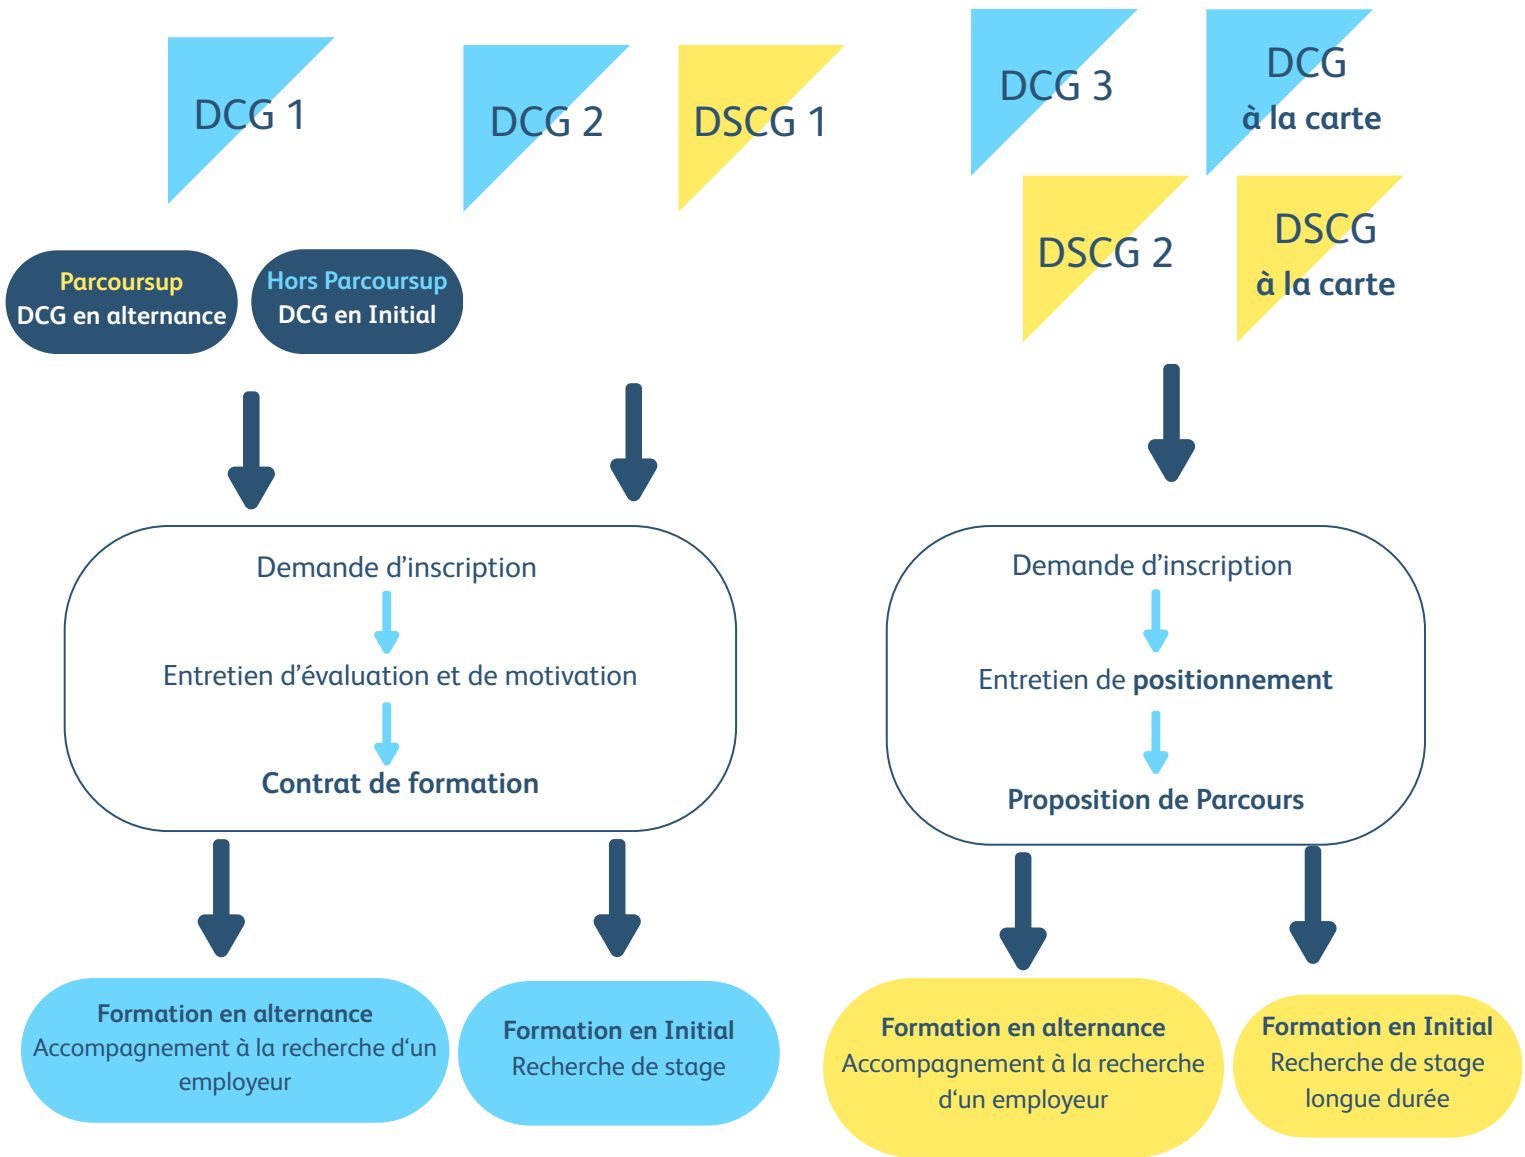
DCG 1

DCG 2

DSCG 1

DCG 3

DCG
à la carte

DSCG 2

DSCG
à la carte

Parcoursup
DCG en alternance

Hors Parcoursup
DCG en Initial

Demande d'inscription

Entretien d'évaluation et de motivation

Contrat de formation

Demande d'inscription

Entretien de positionnement

Proposition de Parcours

Formation en alternance
Accompagnement à la recherche d'un employeur

Formation en Initial
Recherche de stage

Formation en alternance
Accompagnement à la recherche d'un employeur

Formation en Initial
Recherche de stage longue durée